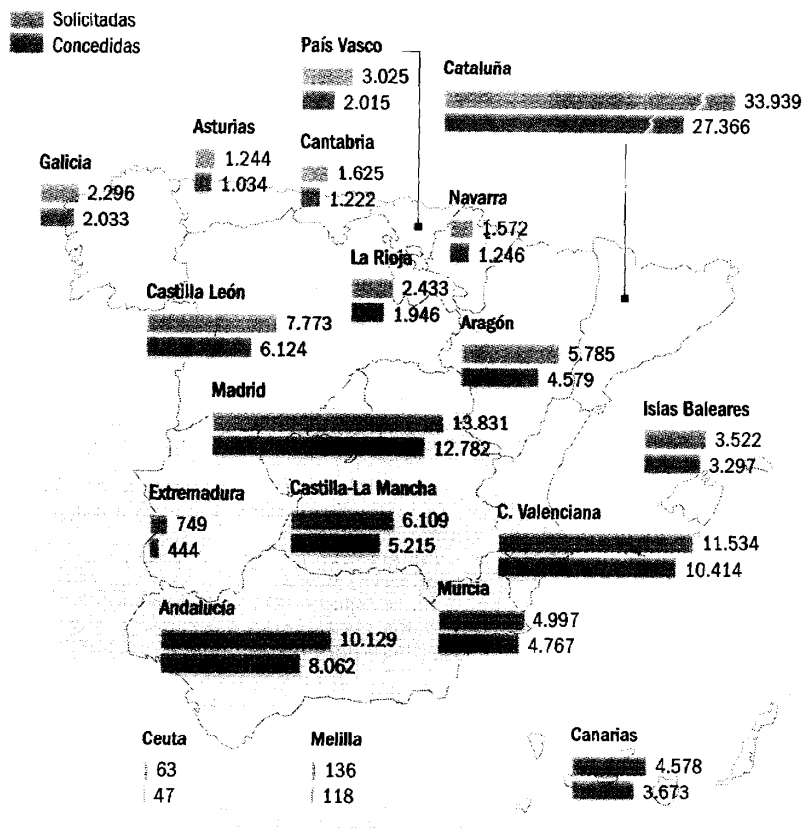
Solicitadas
Concedidas

País Vasco
3.025
2.015

Cataluña
33.939
27.366

Asturias
1.244
1.034

Cantabria
1.625
1.222

Galicia
2.296
2.033

Navarra
1.572
1.246

La Rioja
2.433
1.946

Castilla León
7.773
6.124

Aragón
5.785
4.579

Madrid
13.831
12.782

Islas Baleares
3.522
3.297

Extremadura
749
444

Castilla-La Mancha
6.109
5.215

C. Valenciana
11.534
10.414

Murcia
4.997
4.767

Andalucía
10.129
8.062

Ceuta
63
47

Melilla
136
118

Canarias
4.578
3.673